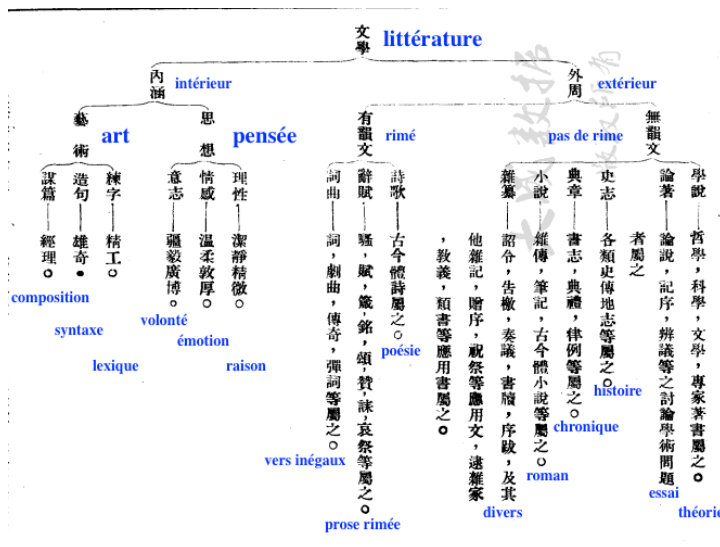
文學 littérature

內涵 intérieur

外周 extérieur

藝術 art

思想 pensée

有韻文 rimé

無韻文 pas de rime

謀篇——經理。 composition

造句——雄奇。 syntaxe

練字——精工。 lexique

意志——弘毅廣博。 volonté

情感——溫柔敦厚。 émotion

理性——潔靜精微。 raison

詞曲——詞，劇曲，傳奇，彈詞等屬之。 vers inégaux

辭賦——騷，賦，箴，銘，頌，贊，誄，哀祭等屬之。 prose rimée

詩歌——古今體詩屬之。 poésie

雜纂——詔令，告檄，奏議，書牘，序跋，及其他雜記，贈序，祝祭等應用文，逮雜家，教義，類書等應用書屬之。 divers

小說——雜傳，筆記，古今體小說等屬之。 roman

典章——書志，典禮，律例等屬之。 chronique

史志——各類史傳地志等屬之。 histoire

論著——論說，記序，辨議等之討論學術問題者屬之 essai

學說——哲學，科學，文學，專家著書屬之。 théorie